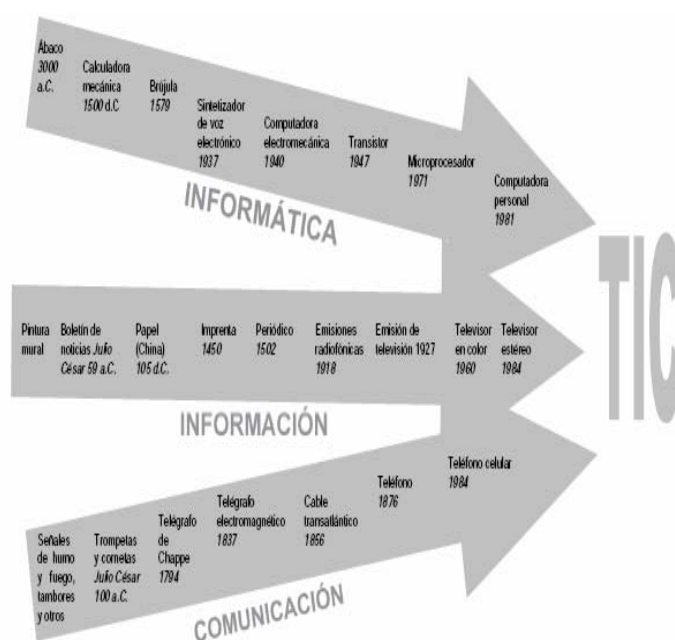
Ábaco 3000 a.C.

Calculadora mecánica 1500 d.C

Brújula 1579

Sintetizador de voz electrónico 1937

Computadora electromecánica 1940

Transistor 1947

Microprocesador 1971

Computadora personal 1981

INFORMÁTICA

TIC

Pintura mural

Boletín de noticias Julio César 59 a.C.

Papel (China) 105 d.C.

Imprenta 1450

Periódico 1502

Emisiones radiofónicas 1918

Emisión de televisión 1927

Televisor en color 1960

Televisor estéreo 1984

INFORMACIÓN

Señales de humo y fuego, tambores y otros

Trompetas y cornetas Julio César 100 a.C.

Telégrafo de Chappe 1794

Telégrafo electromagnético 1837

Cable transatlántico 1856

Teléfono 1876

Teléfono celular 1984

COMUNICACIÓN